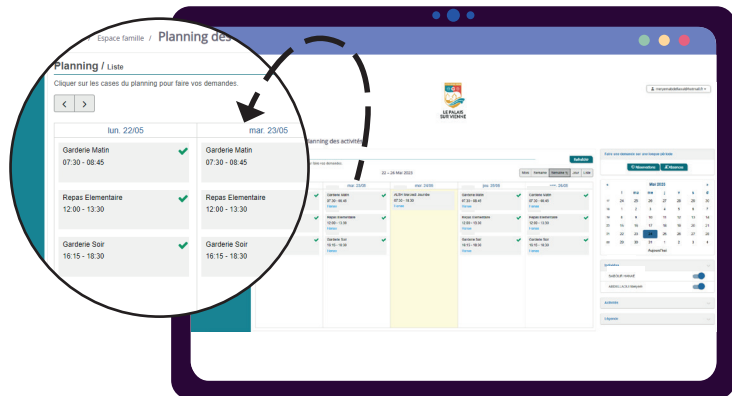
Espace famille / Planning des

Planning / Liste

Cliquer sur les cases du planning pour faire vos demandes.

< >

| lun. 22/05 | mar. 23/05 |
|---|---|
| Garderie Matin 07:30 - 08:45 | Garderie Matin 07:30 - 08:45 |
| Repas Elementaire 12:00 - 13:30 | Repas Elementaire 12:00 - 13:30 |
| Garderie Soir 16:15 - 18:30 | Garderie Soir 16:15 - 18:30 |

LE PALAIS SUR VIENNE

Planning des activités

22 – 26 Mai 2023

Valider

mar. 23/05

mer. 24/05

jeu. 25/05

Garderie Matin 07:30 - 08:45

Repas Elementaire 12:00 - 13:30

Garderie Soir 16:15 - 18:30

ALSH Mercredi Journée 07:30 - 18:30

Mai 2023

Réservations

Absences

Activités

Enfants

Règles

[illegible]